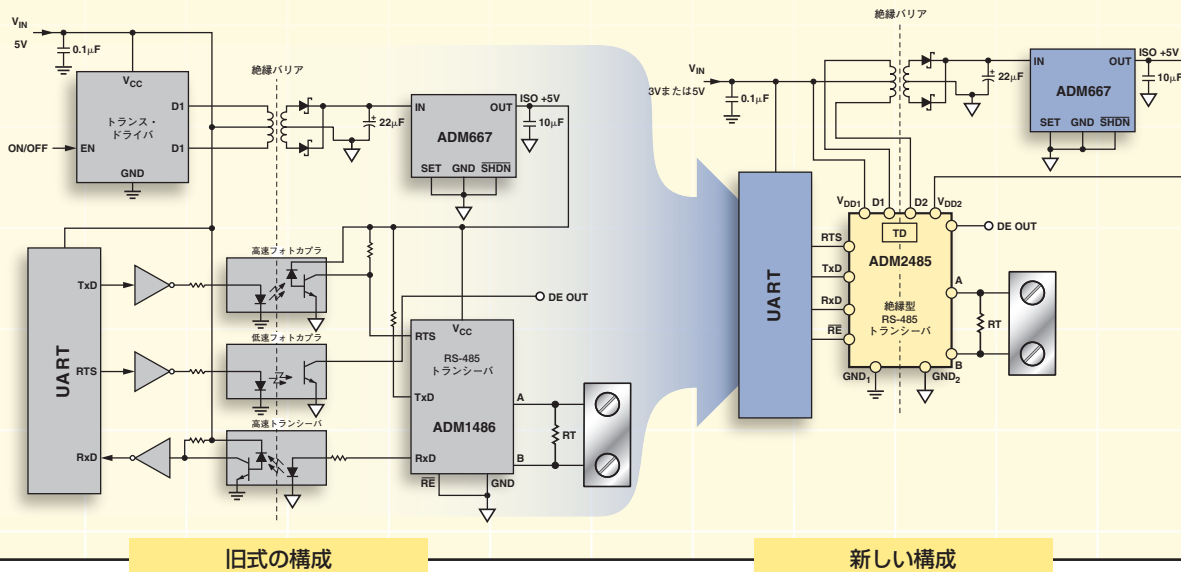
$V_{IN}$
5V
0.1μF
$V_{CC}$
トランス・ドライバ
D1
D1
ON/OFF
EN
GND
絶縁バリア
22μF
IN
OUT
ISO +5V
10μF
ADM667
SET
GND
$\overline{SHDN}$
高速フォトカプラ
TxD
UART
RTS
RxD
低速フォトカプラ
高速トランシーバ
DE OUT
RTS
$V_{CC}$
RS-485 トランシーバ
TxD
ADM1486
RxD
A
B
RT
$\overline{RE}$
GND
旧式の構成

絶縁バリア
$V_{IN}$
3Vまたは5V
0.1μF
22μF
IN
OUT
ISO +5V
10μF
ADM667
SET
GND
$\overline{SHDN}$
UART
$V_{DD1}$
D1
D2
$V_{DD2}$
TD
DE OUT
RTS
TxD
RxD
$\overline{RE}$
ADM2485
絶縁型 RS-485 トランシーバ
A
B
RT
$GND_1$
$GND_2$
新しい構成